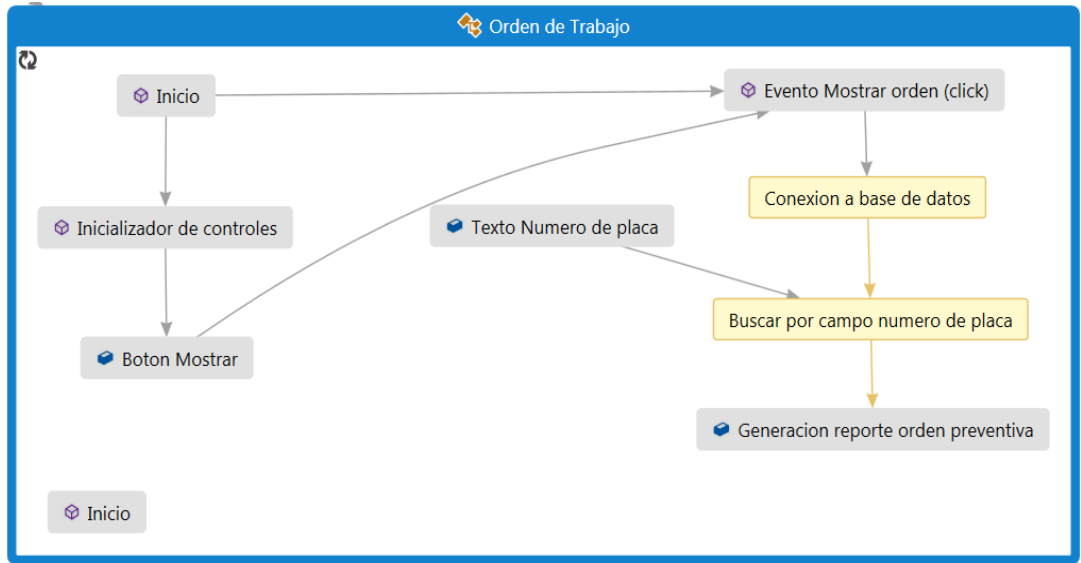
Orden de Trabajo

Inicio

Evento Mostrar orden (click)

Conexion a base de datos

Inicializador de controles

Texto Numero de placa

Buscar por campo numero de placa

Boton Mostrar

Generacion reporte orden preventiva

Inicio